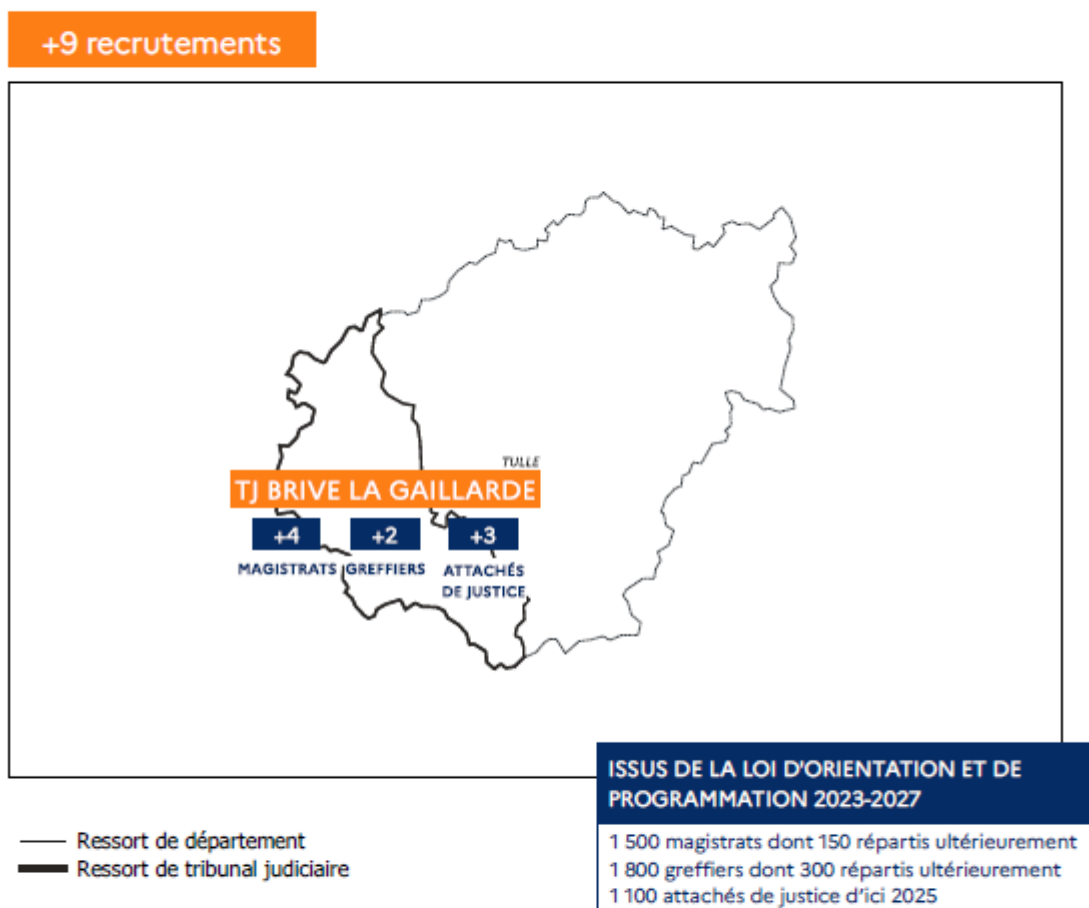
+9 recrutements

TULLE

TJ BRIVE LA GAILLARDE

+4
MAGISTRATS

+2
GREFFIERS

+3
ATTACHÉS DE JUSTICE

Ressort de département
Ressort de tribunal judiciaire

ISSUS DE LA LOI D'ORIENTATION ET DE PROGRAMMATION 2023-2027

1 500 magistrats dont 150 répartis ultérieurement
1 800 greffiers dont 300 répartis ultérieurement
1 100 attachés de justice d'ici 2025